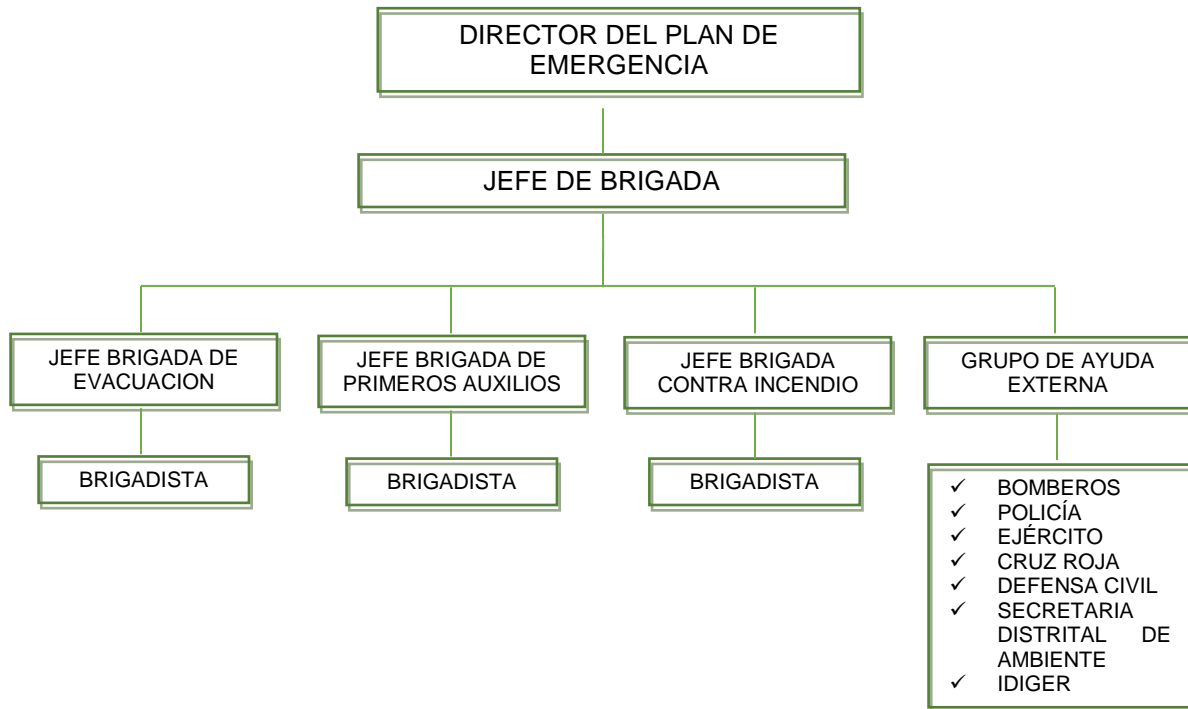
DIRECTOR DEL PLAN DE EMERGENCIA

JEFE DE BRIGADA

JEFE BRIGADA DE EVACUACION

BRIGADISTA

JEFE BRIGADA DE PRIMEROS AUXILIOS

BRIGADISTA

JEFE BRIGADA CONTRA INCENDIO

BRIGADISTA

GRUPO DE AYUDA EXTERNA

✓ BOMBEROS
✓ POLICÍA
✓ EJÉRCITO
✓ CRUZ ROJA
✓ DEFENSA CIVIL
✓ SECRETARIA DISTRITAL DE AMBIENTE
✓ IDIGER